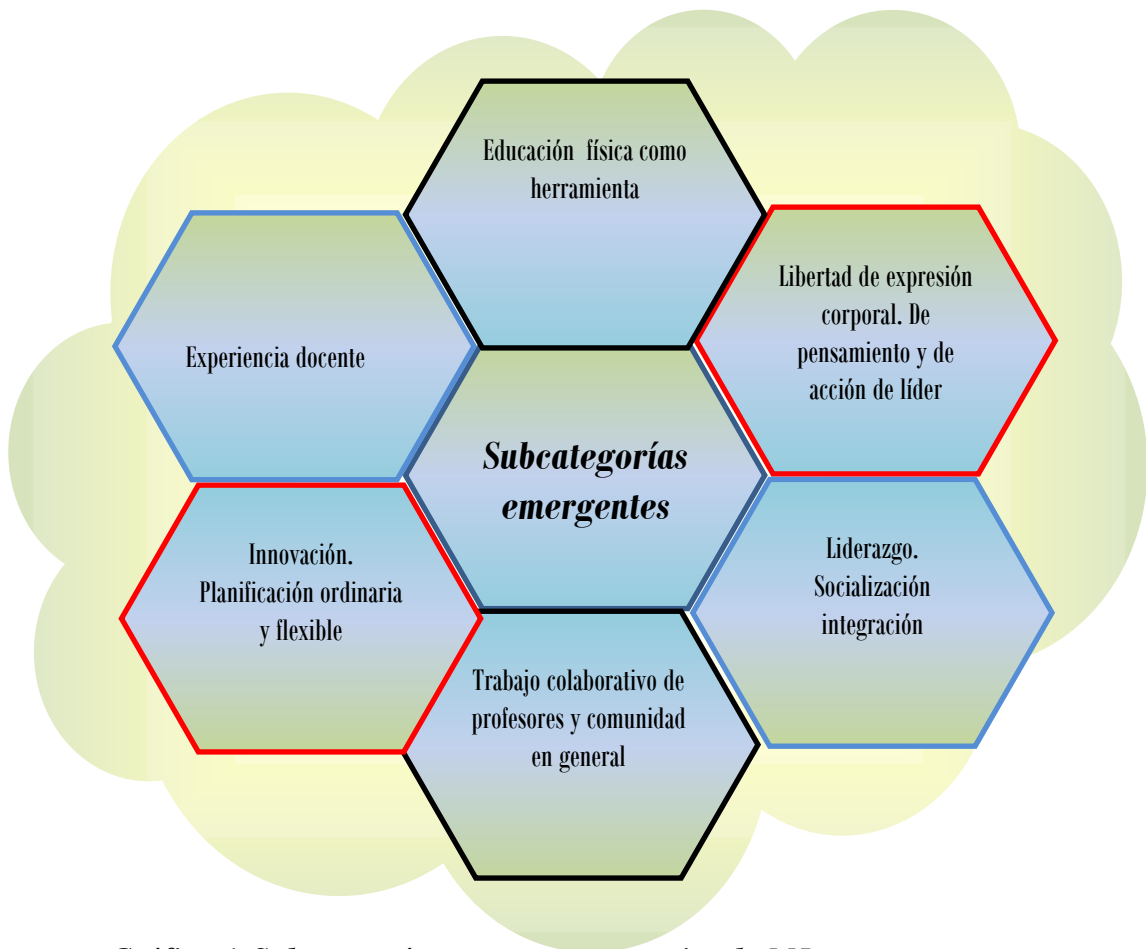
Educación física como herramienta

Experiencia docente

Libertad de expresión corporal. De pensamiento y de acción de líder

Subcategorías emergentes

Innovación. Planificación ordinaria y flexible

Liderazgo. Socialización integración

Trabajo colaborativo de profesores y comunidad en general

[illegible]